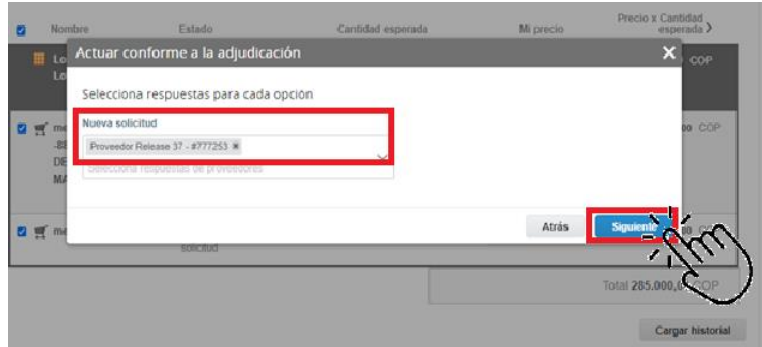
Nombre Estado Cantidad esperada Mi precio Precio x Cantidad esperada

Actuar conforme a la adjudicación

Selecciona respuestas para cada opción

Nueva solicitud

Proveedor Release 37 - #777253 ×

Selecciona respuestas de proveedores

Atrás Siguiente

Total 285.000,0 COP

Cargar historial